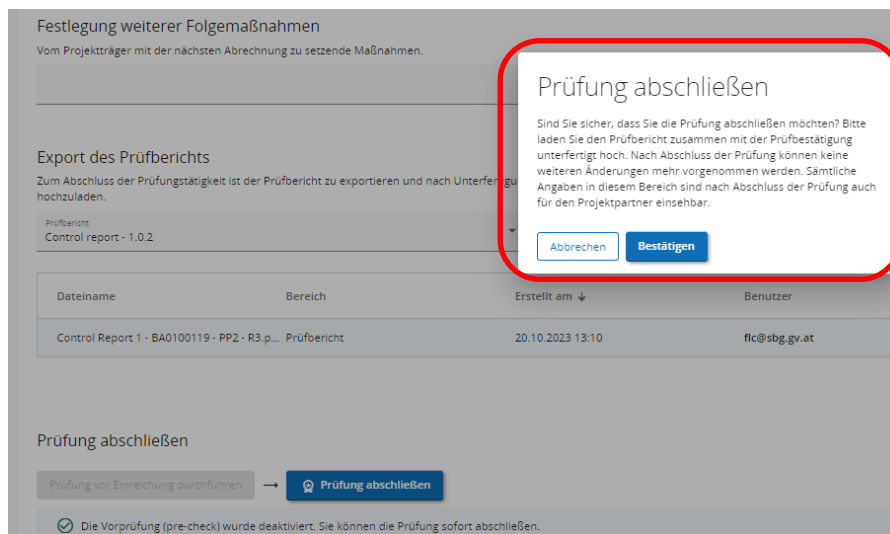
Festlegung weiterer Folgemaßnahmen

Vom Projektträger mit der nächsten Abrechnung zu setzende Maßnahmen.

Export des Prüfberichts

Zum Abschluss der Prüfungstätigkeit ist der Prüfbericht zu exportieren und nach Unterfer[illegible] hochzuladen.

Prüfbericht
Control report - 1.0.2

| Dateiname | Bereich | Erstellt am ↓ | Benutzer |
|---|---|---|---|
| Control Report 1 - BA0100119 - PP2 - R3.p... | Prüfbericht | 20.10.2023 13:10 | flc@sbg.gv.at |

Prüfung abschließen

Prüfung vor Einreichung durchführen → Prüfung abschließen

Die Vorprüfung (pre-check) wurde deaktiviert. Sie können die Prüfung sofort abschließen.

Prüfung abschließen

Sind Sie sicher, dass Sie die Prüfung abschließen möchten? Bitte laden Sie den Prüfbericht zusammen mit der Prüfbestätigung unterfertigt hoch. Nach Abschluss der Prüfung können keine weiteren Änderungen mehr vorgenommen werden. Sämtliche Angaben in diesem Bereich sind nach Abschluss der Prüfung auch für den Projektpartner einsehbar.

Abbrechen Bestätigen